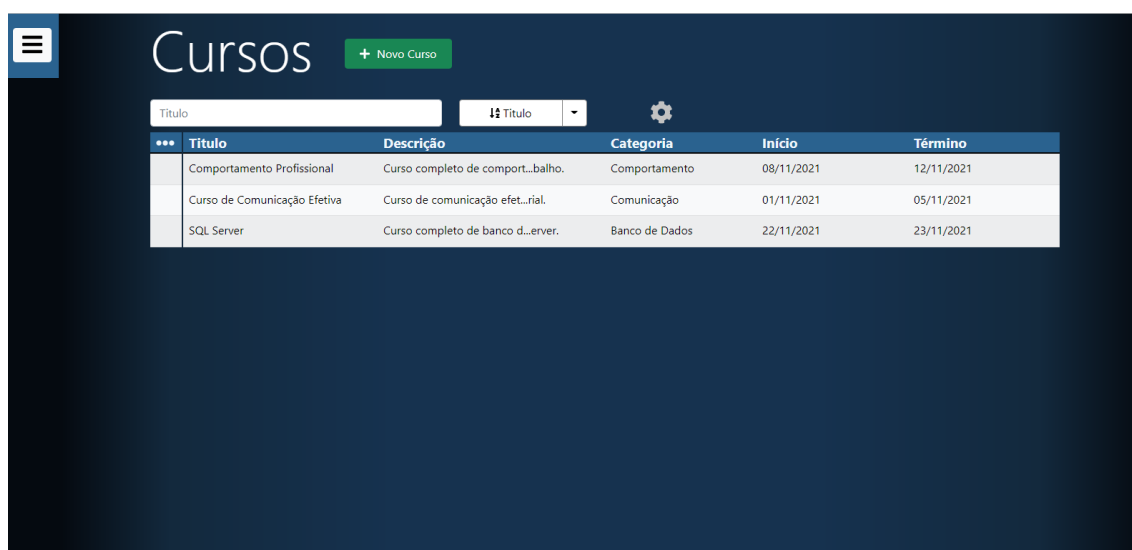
Cursos

+ Novo Curso

Titulo

Titulo

| ••• | Titulo | Descrição | Categoria | Início | Término |
|---|---|---|---|---|---|
| | Comportamento Profissional | Curso completo de comport...balho. | Comportamento | 08/11/2021 | 12/11/2021 |
| | Curso de Comunicação Efetiva | Curso de comunicação efet...rial. | Comunicação | 01/11/2021 | 05/11/2021 |
| | SQL Server | Curso completo de banco d...erver. | Banco de Dados | 22/11/2021 | 23/11/2021 |